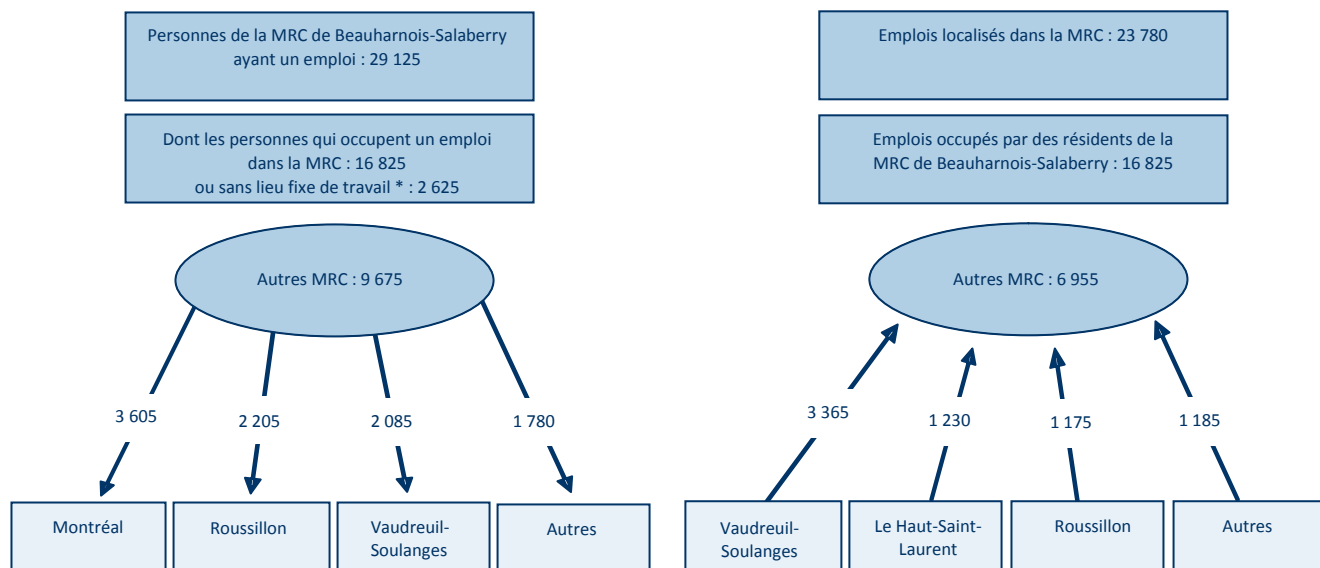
Personnes de la MRC de Beauharnois-Salaberry ayant un emploi : 29 125

Dont les personnes qui occupent un emploi dans la MRC : 16 825
ou sans lieu fixe de travail * : 2 625

Autres MRC : 9 675

3 605

2 205

2 085

1 780

Montréal

Roussillon

Vaudreuil-Soulanges

Autres

Emplois localisés dans la MRC : 23 780

Emplois occupés par des résidents de la MRC de Beauharnois-Salaberry : 16 825

Autres MRC : 6 955

3 365

1 230

1 175

1 185

Vaudreuil-Soulanges

Le Haut-Saint-Laurent

Roussillon

Autres